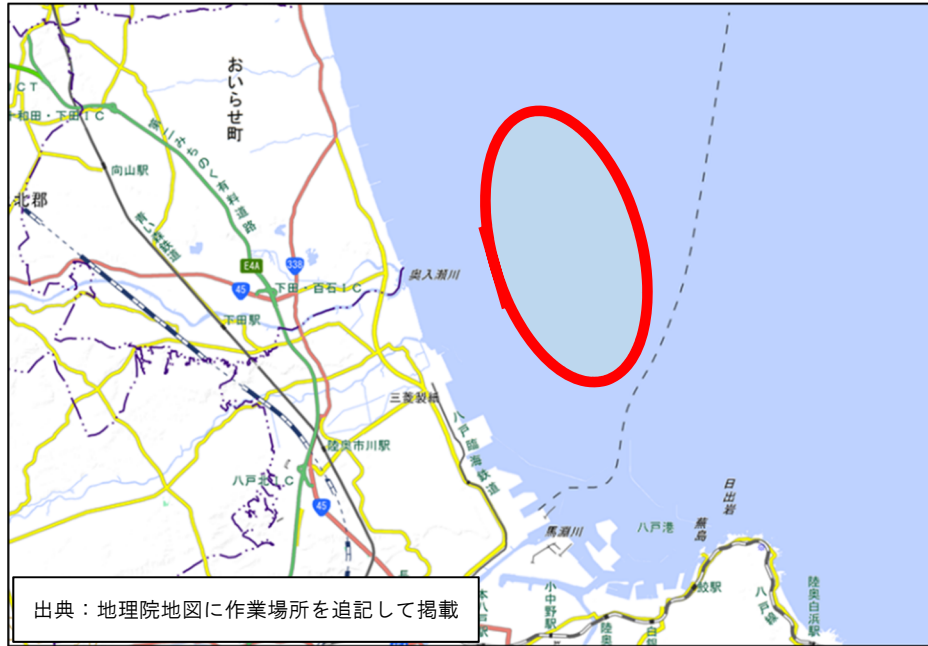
おいらせ町

CT

十和田・下田IC

第二みちのく有料道路

向山駅

北郡

青い森鉄道

E4A

338

45

下田・百石IC

奥入瀬川

下田駅

三菱製紙

八戸臨海鉄道

陸奥市川駅

八戸北IC

45

日出岩

蕪島

馬淵川

八戸港

小中野駅

鮫駅

陸奥白浜駅

八戸線

出典：地理院地図に作業場所を追記して掲載